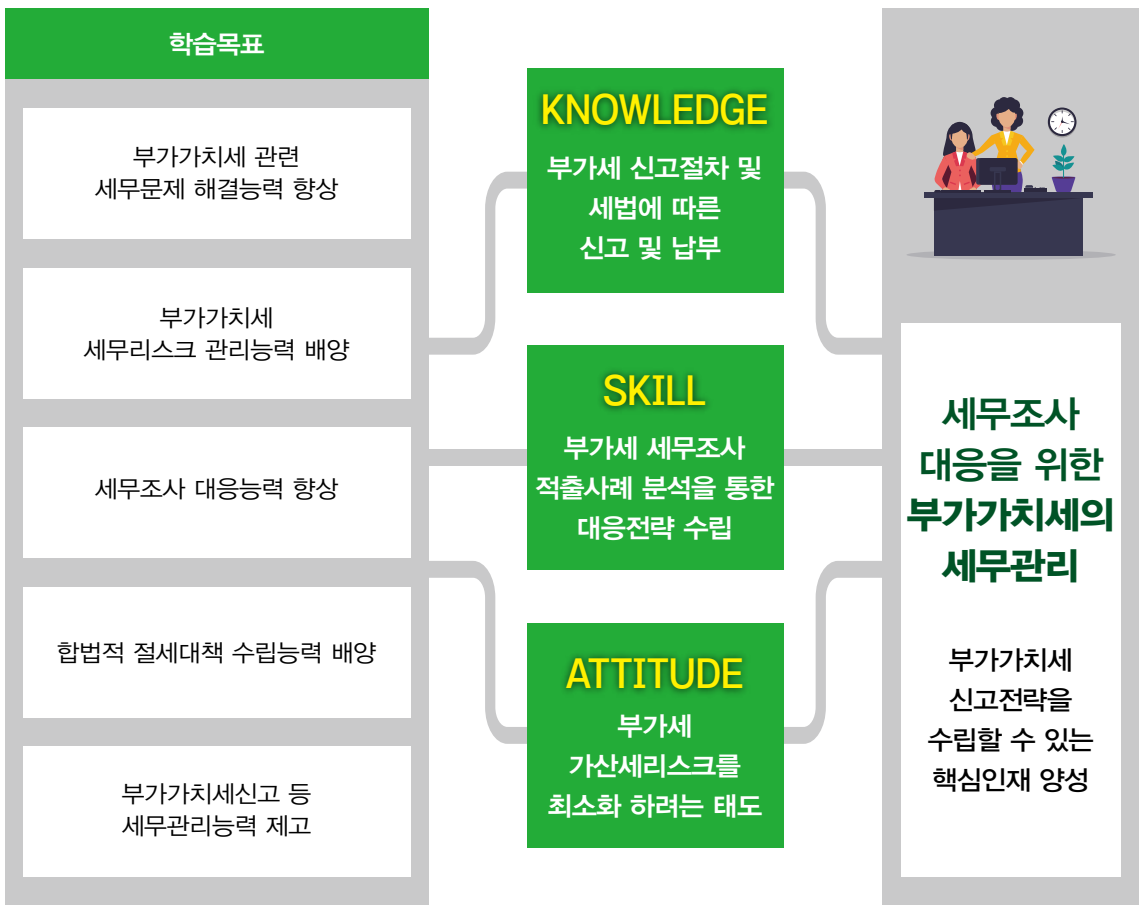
학습목표

부가가치세 관련
세무문제 해결능력 향상

부가가치세
세무리스크 관리능력 배양

세무조사 대응능력 향상

합법적 절세대책 수립능력 배양

부가가치세신고 등
세무관리능력 제고

KNOWLEDGE
부가세 신고절차 및 세법에 따른 신고 및 납부

SKILL
부가세 세무조사 적출사례 분석을 통한 대응전략 수립

ATTITUDE
부가세 가산세리스크를 최소화 하려는 태도

세무조사 대응을 위한 부가가치세의 세무관리

부가가치세 신고전략을 수립할 수 있는 핵심인재 양성